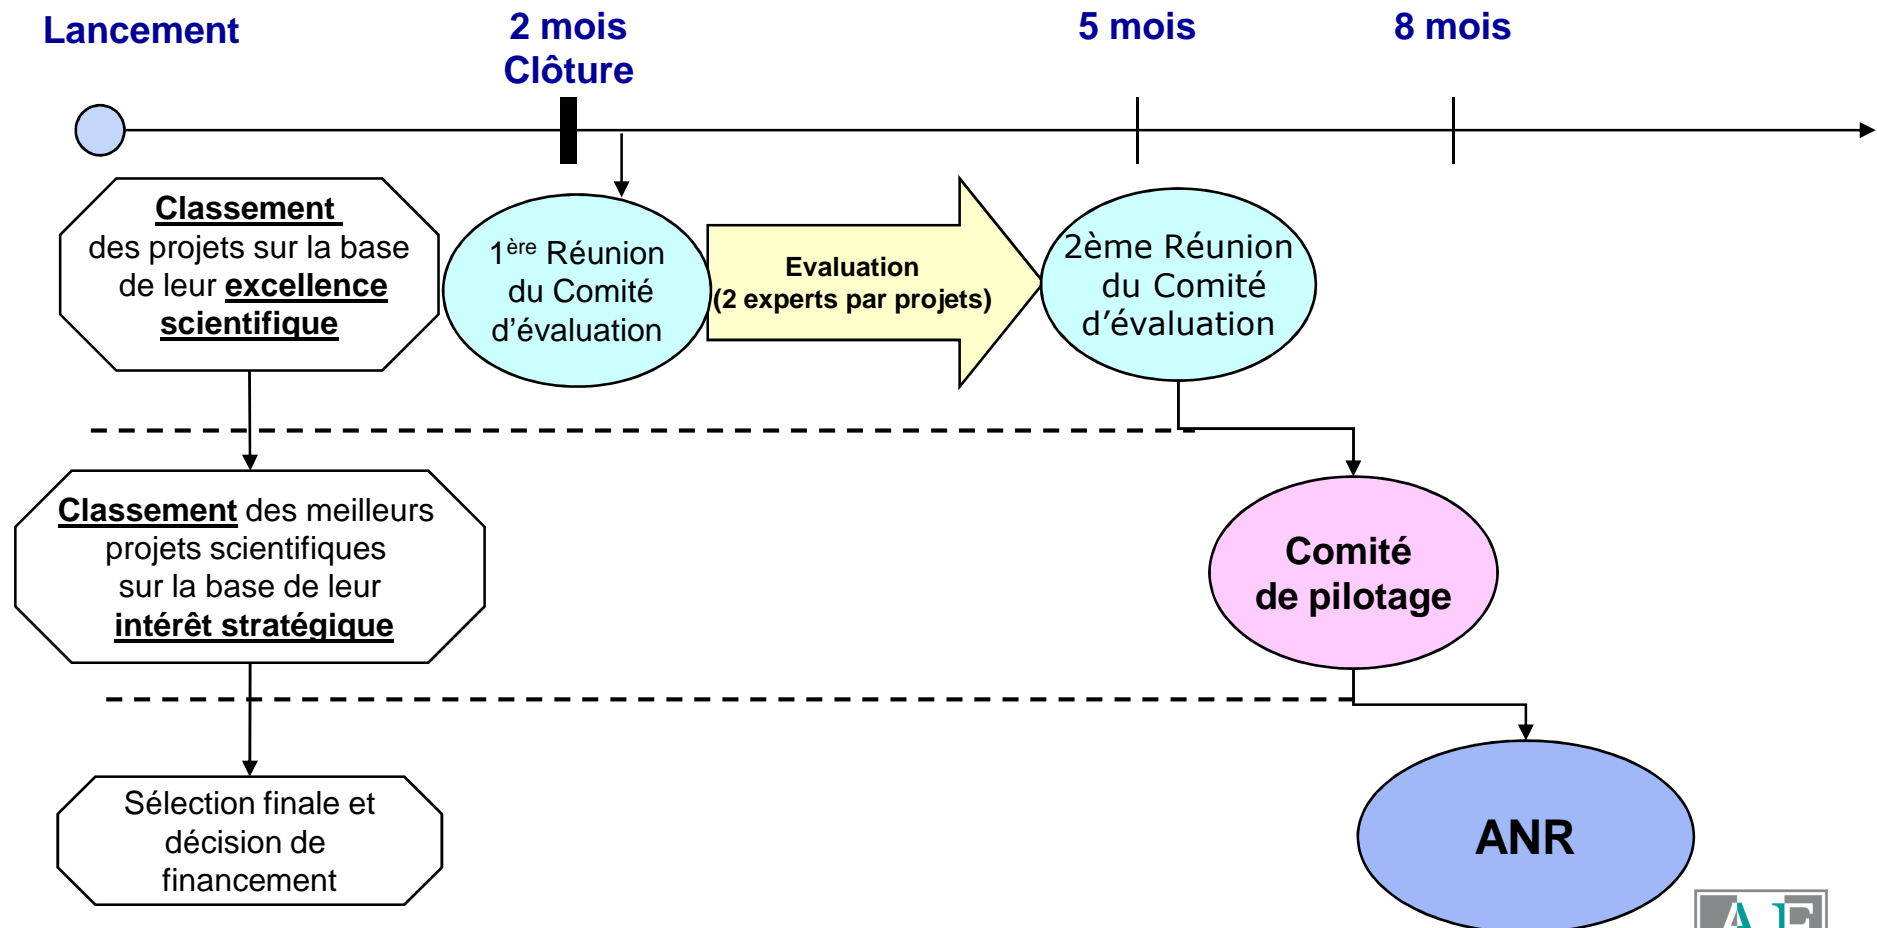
Lancement

2 mois
Clôture

5 mois

8 mois

Classement des projets sur la base de leur excellence scientifique

$1^{ère}$ Réunion du Comité d'évaluation

Evaluation
(2 experts par projets)

2ème Réunion du Comité d'évaluation

Classement des meilleurs projets scientifiques sur la base de leur intérêt stratégique

Comité de pilotage

Sélection finale et décision de financement

ANR

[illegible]